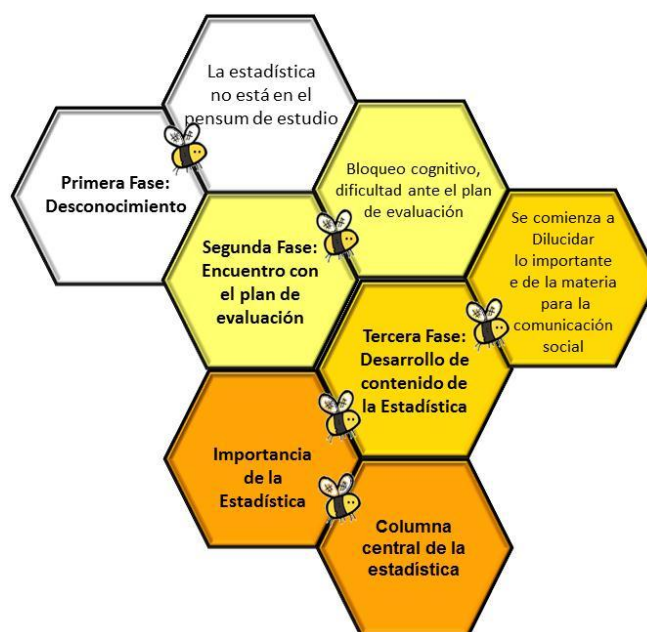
La estadística no está en el pensum de estudio

Primera Fase: Desconocimiento

Bloqueo cognitivo, dificultad ante el plan de evaluación

Segunda Fase: Encuentro con el plan de evaluación

Se comienza a Dilucidar lo importante e de la materia para la comunicación social

Tercera Fase: Desarrollo de contenido de la Estadística

Importancia de la Estadística

Columna central de la estadística